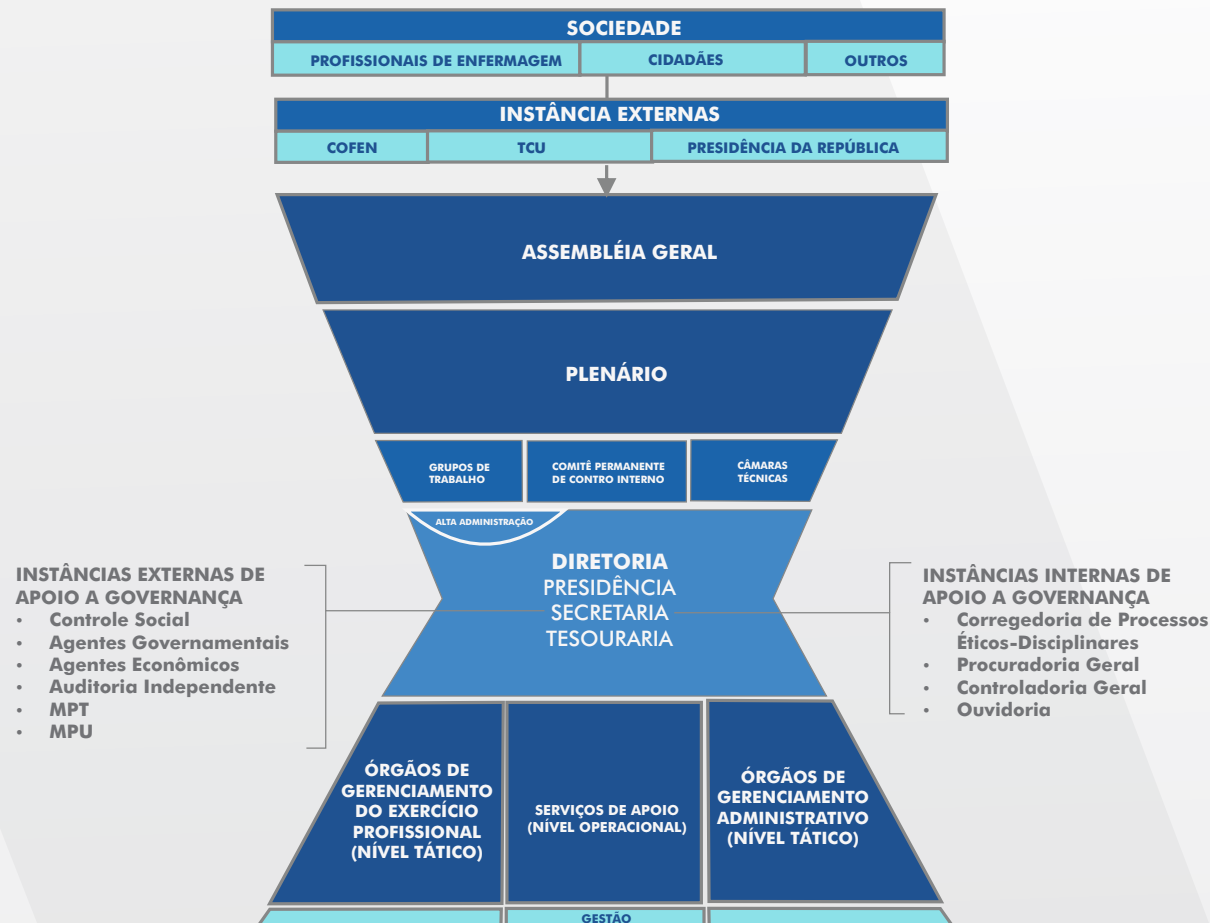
SOCIEDADE

PROFISSIONAIS DE ENFERMAGEM | CIDADÃES | OUTROS

INSTÂNCIA EXTERNAS

COFEN | TCU | PRESIDÊNCIA DA REPÚBLICA

ASSEMBLÉIA GERAL

PLENÁRIO

GRUPOS DE TRABALHO

COMITÊ PERMANENTE DE CONTRO INTERNO

CÂMARAS TÉCNICAS

ALTA ADMINISTRAÇÃO

DIRETORIA
PRESIDÊNCIA
SECRETARIA
TESOURARIA

INSTÂNCIAS EXTERNAS DE APOIO A GOVERNANÇA
• Controle Social
• Agentes Governamentais
• Agentes Econômicos
• Auditoria Independente
• MPT
• MPU

INSTÂNCIAS INTERNAS DE APOIO A GOVERNANÇA
• Corregedoria de Processos Éticos-Disciplinares
• Procuradoria Geral
• Controladoria Geral
• Ouvidoria

ÓRGÃOS DE GERENCIAMENTO DO EXERCÍCIO PROFISSIONAL (NÍVEL TÁTICO)

SERVIÇOS DE APOIO (NÍVEL OPERACIONAL)

ÓRGÃOS DE GERENCIAMENTO ADMINISTRATIVO (NÍVEL TÁTICO)

GESTÃO